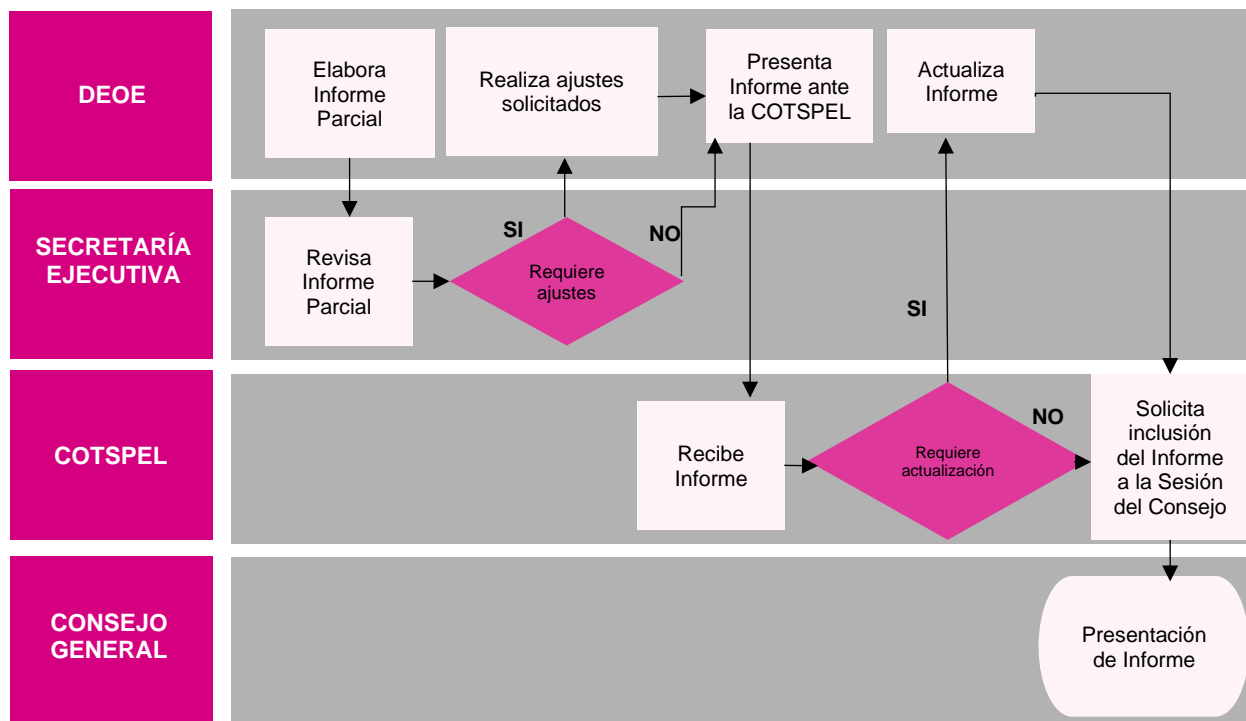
DEOE

Elabora Informe Parcial

Realiza ajustes solicitados

Presenta Informe ante la COTSPEL

Actualiza Informe

SECRETARÍA EJECUTIVA

Revisa Informe Parcial

SI

Requiere ajustes

NO

SI

COTSPEL

Recibe Informe

Requiere actualización

NO

Solicita inclusión del Informe a la Sesión del Consejo

CONSEJO GENERAL

Presentación de Informe